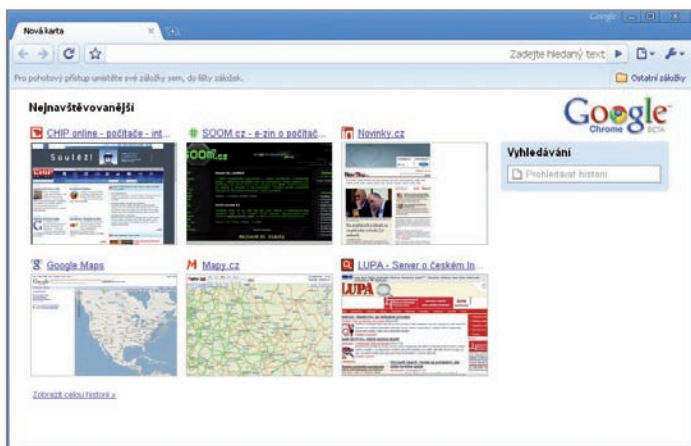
Nová karta

Google

Zadejte hledaný text

Pro pohotový přístup umístěte své záložky sem, do lišty záložek.

Ostatní záložky

Nejnavštěvovanější

Google Chrome BETA

CHIP online - počítače - int...

SOOM.cz - e-zin o počítač...

Novinky.cz

Soutěž!

Vyhledávání

Prohledávat historii

Google Maps

Mapy.cz

LUPA - Server o českém In...

LUPA

Zobrazit celou historii »